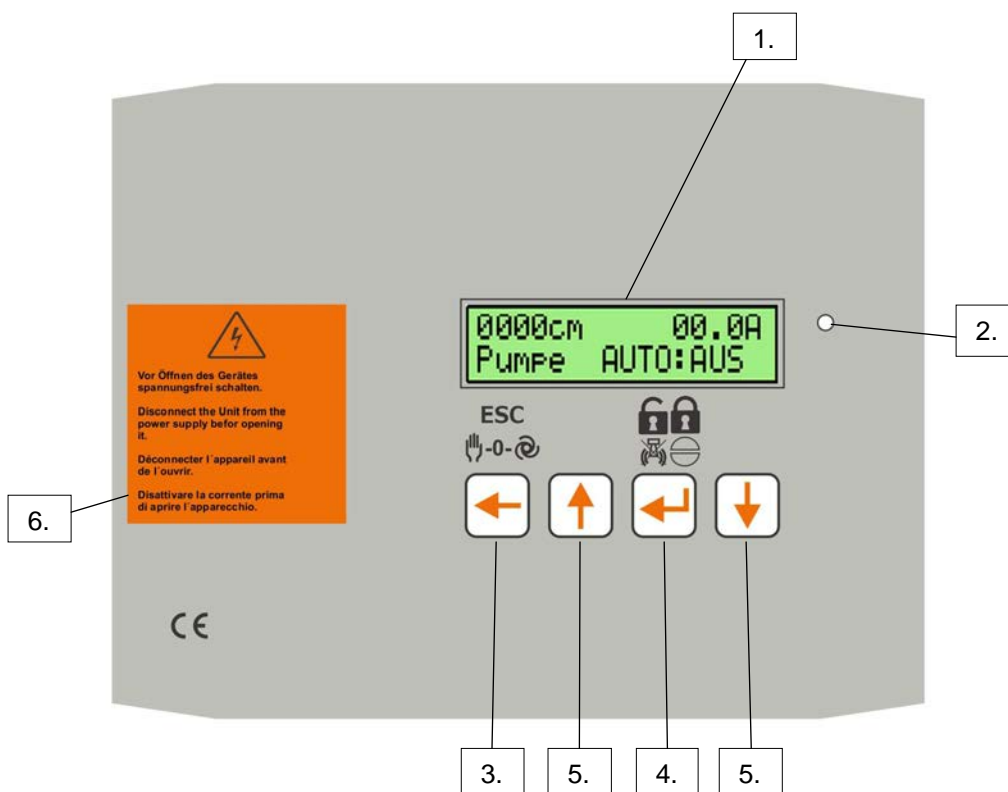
1.

2.

0000cm 00.0A
Pumpe AUTO:AUS

Vor Öffnen des Gerätes spannungsfrei schalten.

Disconnect the Unit from the power supply befor opening it.

Déconnecter l´appareil avant de l´ouvrir.

Disattivare la corrente prima di aprire l´apparecchio.

6.

ESC

-0-

CE

3.

5.

4.

5.